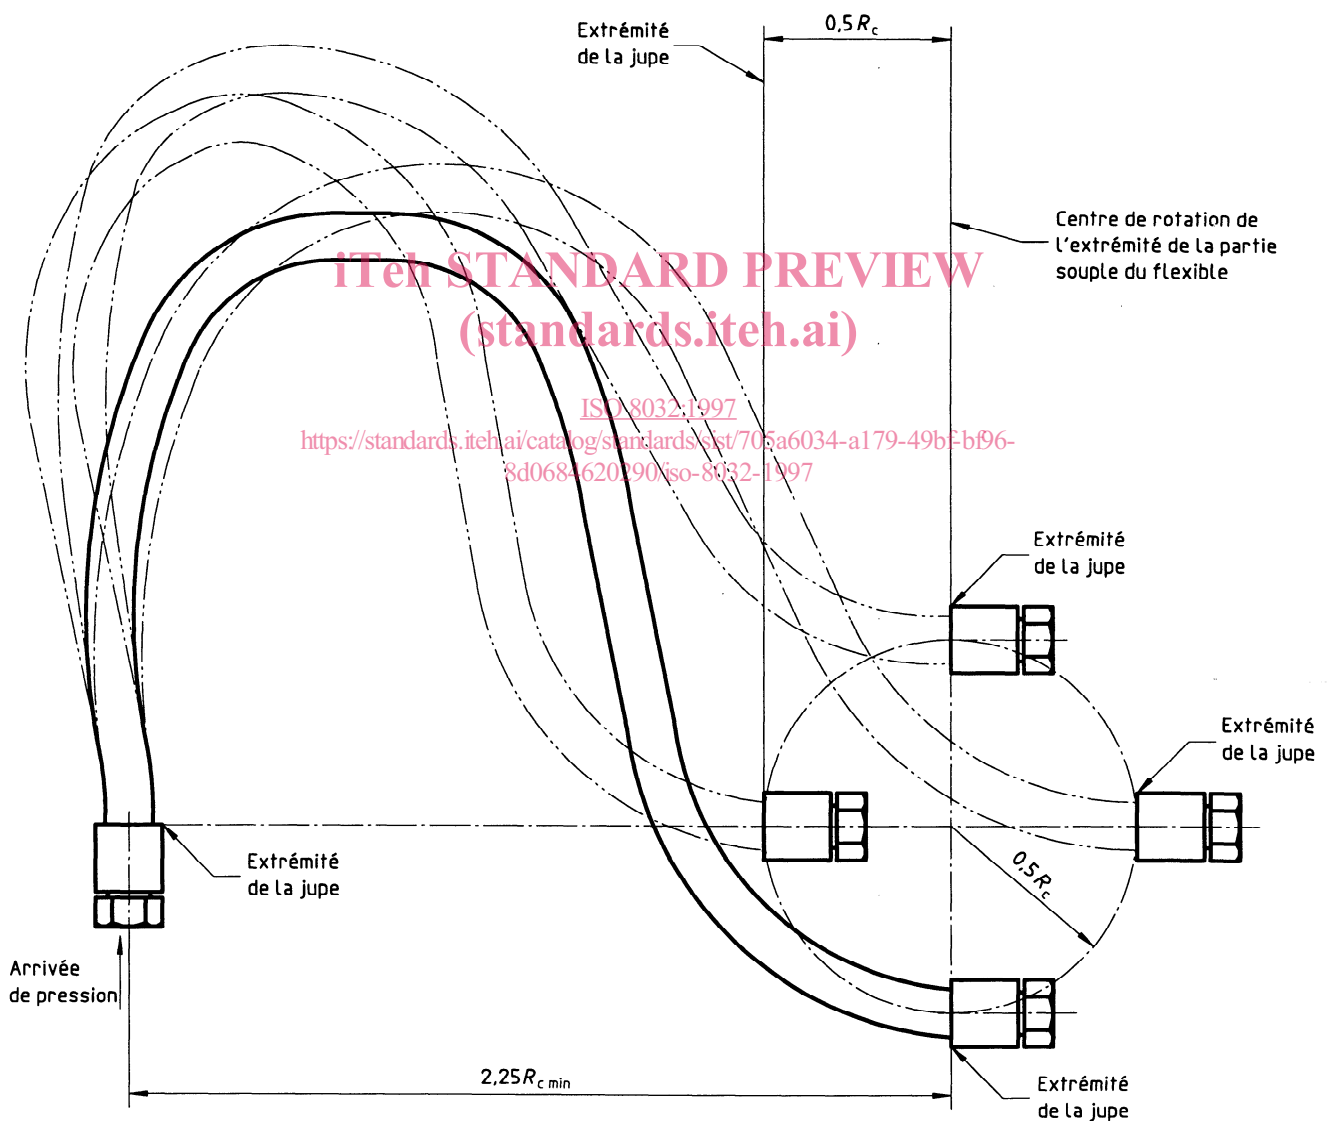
Extrémité de la jupe

$0,5\,R_c$

Centre de rotation de l'extrémité de la partie souple du flexible

iTeh STANDARD PREVIEW
(standards.iteh.ai)

ISO 8032:1997
https://standards.iteh.ai/catalog/standards/sist/705a6034-a179-49bf-bf96-8d0684620290/iso-8032-1997

Extrémité de la jupe

Extrémité de la jupe

$0,5\,R_c$

Extrémité de la jupe

Arrivée de pression

$2,25\,R_{c\,min}$

Extrémité de la jupe